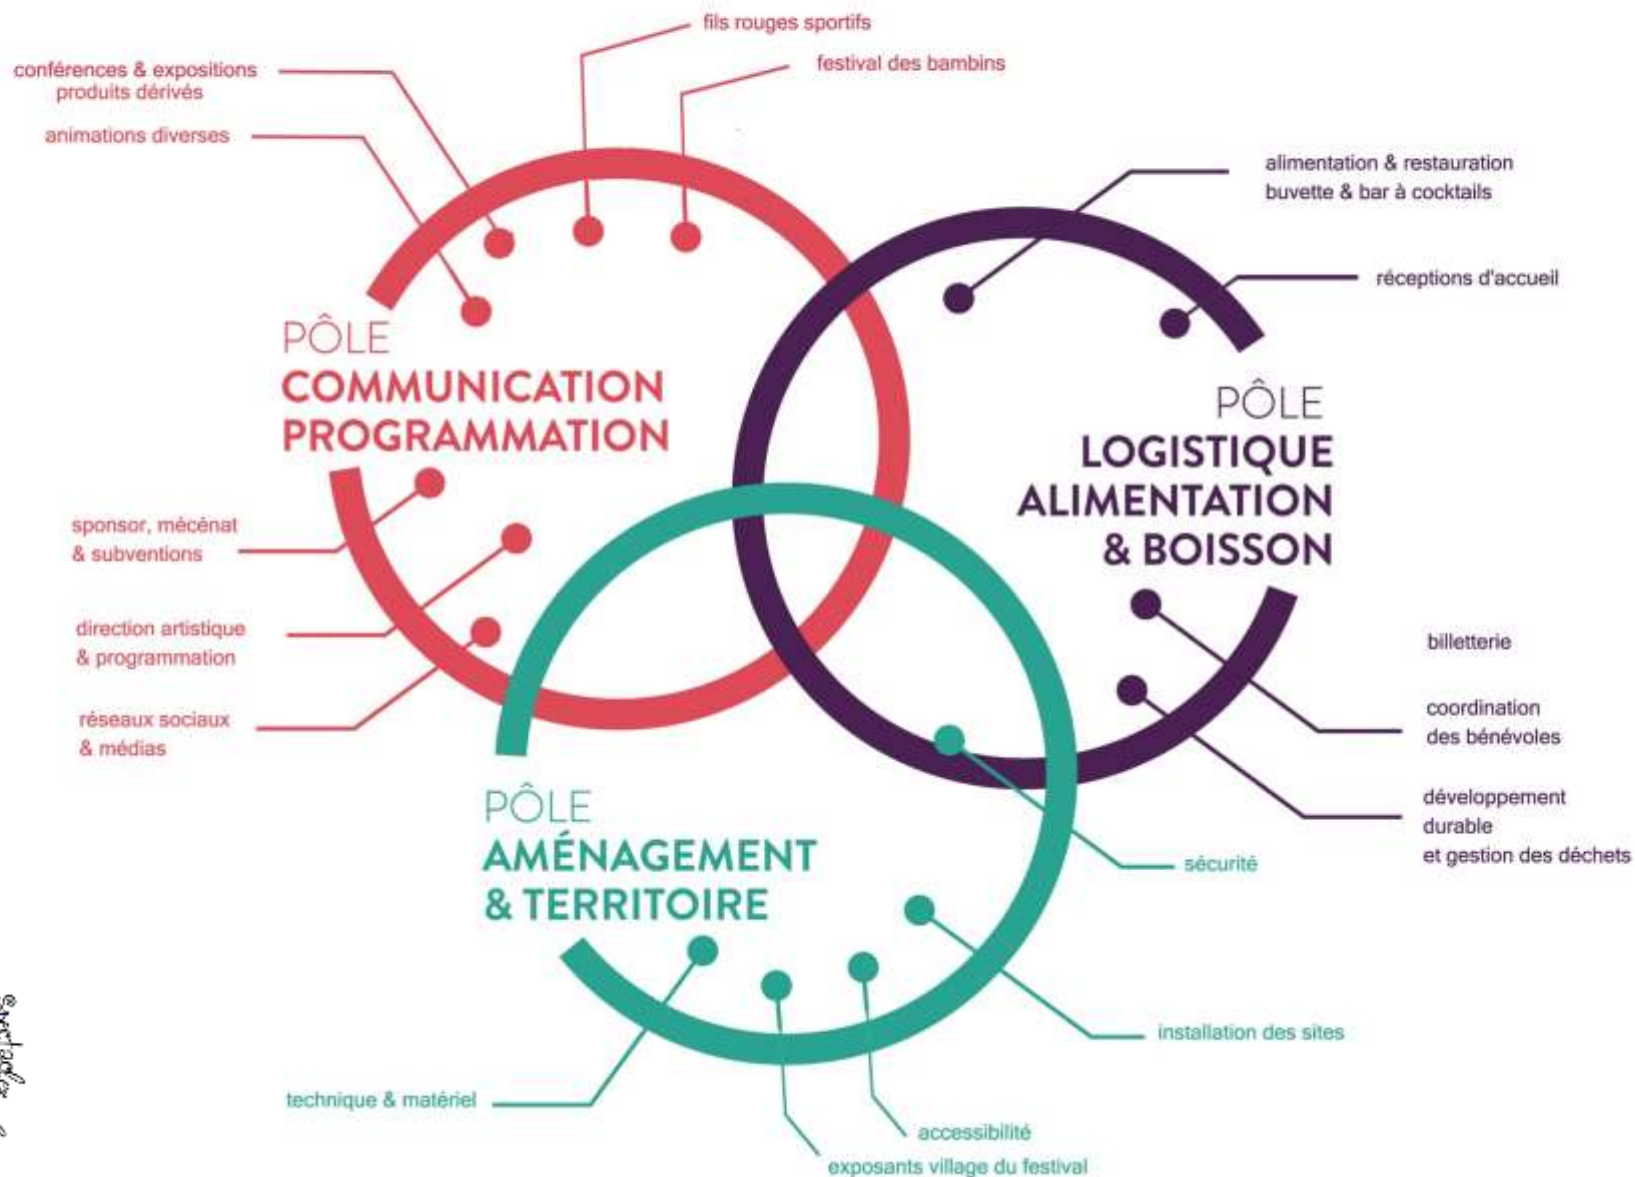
fils rouges sportifs

conférences & expositions
produits dérivés

festival des bambins

animations diverses

PÔLE
COMMUNICATION
PROGRAMMATION

sponsor, mécénat
& subventions

direction artistique
& programmation

réseaux sociaux
& médias

alimentation & restauration
buvette & bar à cocktails

réceptions d'accueil

PÔLE
LOGISTIQUE
ALIMENTATION
& BOISSON

billetterie

coordination
des bénévoles

développement
durable
et gestion des déchets

PÔLE
AMÉNAGEMENT
& TERRITOIRE

sécurité

installation des sites

technique & matériel

accessibilité

exposants village du festival

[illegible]